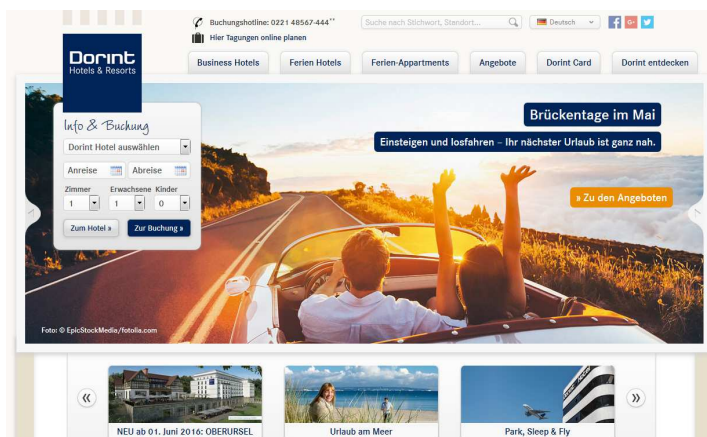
Buchungshotline: 0221 48567-444**

Hier Tagungen online planen

Suche nach Stichwort, Standort...

Deutsch

Dorint Hotels & Resorts

Business Hotels | Ferien Hotels | Ferien-Appartments | Angebote | Dorint Card | Dorint entdecken

Info & Buchung

Dorint Hotel auswählen

Anreise

Abreise

Zimmer 1

Erwachsene 1

Kinder 0

Zum Hotel »

Zur Buchung »

Brückentage im Mai

Einsteigen und losfahren – Ihr nächster Urlaub ist ganz nah.

» Zu den Angeboten

Foto: © EpicStockMedia/fotolia.com

«

NEU ab 01. Juni 2016: OBERURSEL

Urlaub am Meer

Park, Sleep & Fly

»